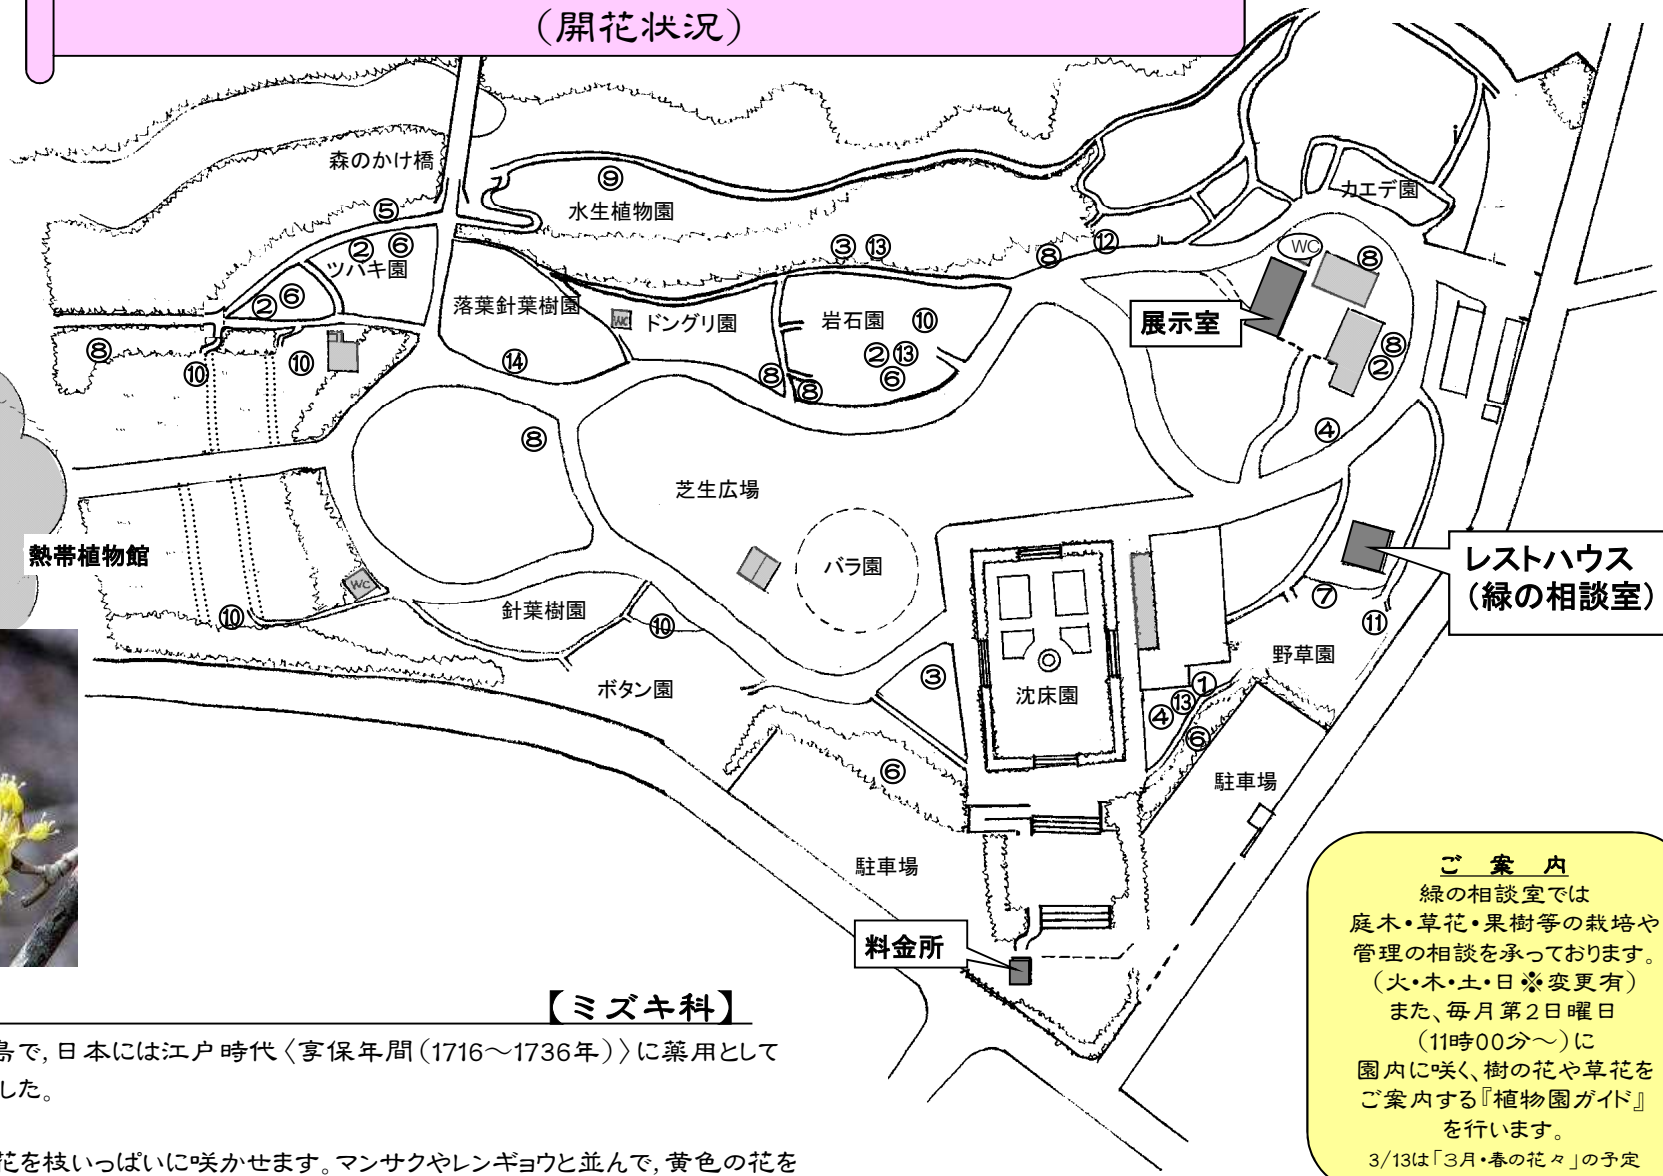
（開花状況）

森のかけ橋
⑨
水生植物園
⑤
②⑥
ツバキ園
②⑥
③⑬
⑧⑫
カエデ園
WC
⑧
落葉針葉樹園
WC ドングリ園
岩石園 ⑩
展示室
⑧
⑩
⑩
⑭
②⑬
⑥
⑧⑧
⑧
②
④
⑧
芝生広場
熱帯植物館
バラ園
レストハウス
（緑の相談室）
WC
⑦
⑩
針葉樹園
⑩
⑪
野草園
③
沈床園
ボタン園
①
④⑬
⑥
⑥
駐車場
駐車場
料金所

【ミズキ科】

島で，日本には江戸時代〈享保年間（1716～1736年）〉に薬用として
した。

花を枝いっぱいに咲かせます。マンサクやレンギョウと並んで，黄色の花を

ご　案　内
緑の相談室では
庭木・草花・果樹等の栽培や
管理の相談を承っております。
（火・木・土・日※変更有）
また、毎月第２日曜日
（11時00分～）に
園内に咲く、樹の花や草花を
ご案内する『植物園ガイド』
を行います。
3/13は「3月・春の花々」の予定